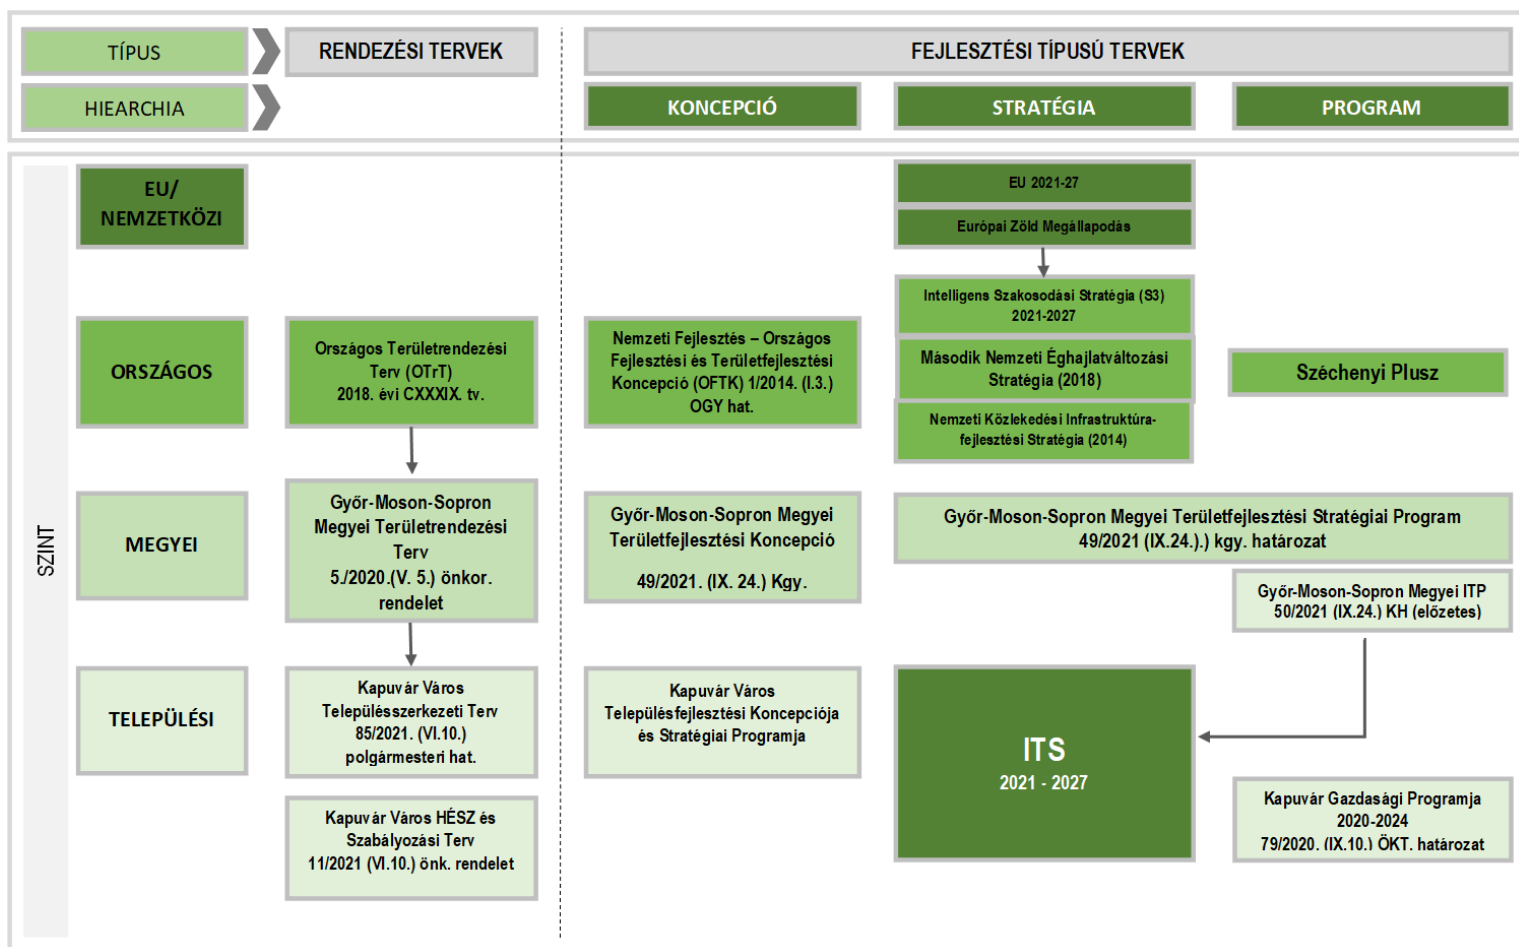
TÍPUS

RENDEZÉSI TERVEK

FEJLESZTÉSI TÍPUSÚ TERVEK

HIEARCHIA

KONCEPCIÓ

STRATÉGIA

PROGRAM

SZINT

EU/ NEMZETKÖZI

EU 2021-27

Európai Zöld Megállapodás

Intelligens Szakosodási Stratégia (S3) 2021-2027

ORSZÁGOS

Országos Területrendezési Terv (OTrT) 2018. évi CXXXIX. tv.

Nemzeti Fejlesztés – Országos Fejlesztési és Területfejlesztési Koncepció (OFTK) 1/2014. (I.3.) OGY hat.

Második Nemzeti Éghajlatváltozási Stratégia (2018)

Széchenyi Plusz

Nemzeti Közlekedési Infrastruktúra-fejlesztési Stratégia (2014)

MEGYEI

Győr-Moson-Sopron Megyei Területrendezési Terv 5./2020.(V. 5.) önkor. rendelet

Győr-Moson-Sopron Megyei Területfejlesztési Koncepció 49/2021. (IX. 24.) Kgy.

Győr-Moson-Sopron Megyei Területfejlesztési Stratégiai Program 49/2021 (IX.24.).) kgy. határozat

Győr-Moson-Sopron Megyei ITP 50/2021 (IX.24.) KH (előzetes)

TELEPÜLÉSI

Kapuvár Város Településszerkezeti Terv 85/2021. (VI.10.) polgármesteri hat.

Kapuvár Város Településfejlesztési Koncepciója és Stratégiai Programja

ITS 2021 - 2027

Kapuvár Város HÉSZ és Szabályozási Terv 11/2021 (VI.10.) önk. rendelet

Kapuvár Gazdasági Programja 2020-2024 79/2020. (IX.10.) ÖKT. határozat